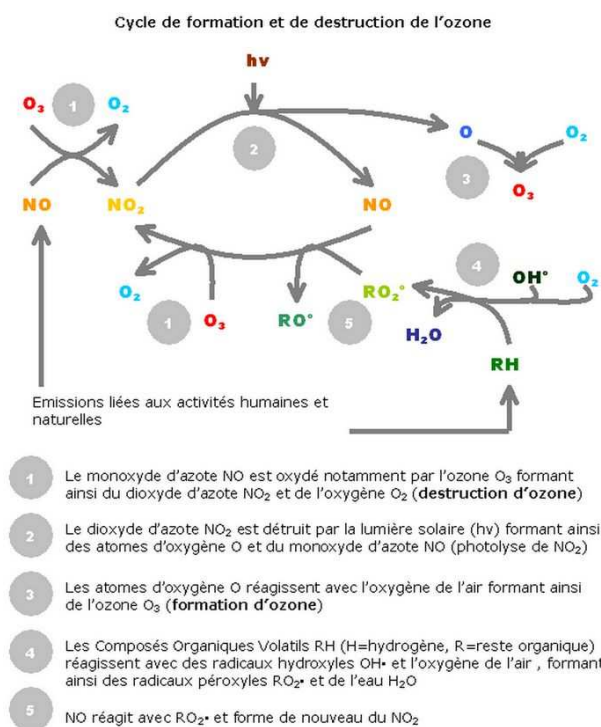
Cycle de formation et de destruction de l'ozone

hv

$O_3$ 1 $O_2$

NO $NO_2$

2

NO

O $O_2$

3 $O_3$

4 $OH^\circ$ $O_2$

$O_2$ 1 $O_3$ $RO^\circ$ 5 $RO_2^\circ$

$H_2O$

RH

Emissions liées aux activités humaines et naturelles

1 Le monoxyde d'azote NO est oxydé notamment par l'ozone $O_3$ formant ainsi du dioxyde d'azote $NO_2$ et de l'oxygène $O_2$ (destruction d'ozone)

2 Le dioxyde d'azote $NO_2$ est détruit par la lumière solaire (hv) formant ainsi des atomes d'oxygène O et du monoxyde d'azote NO (photolyse de $NO_2$)

3 Les atomes d'oxygène O réagissent avec l'oxygène de l'air formant ainsi de l'ozone $O_3$ (formation d'ozone)

4 Les Composés Organiques Volatils RH (H=hydrogène, R=reste organique) réagissent avec des radicaux hydroxyles OH• et l'oxygène de l'air , formant ainsi des radicaux péroxyles $RO_2$• et de l'eau $H_2O$

5 NO réagit avec $RO_2$• et forme de nouveau du $NO_2$